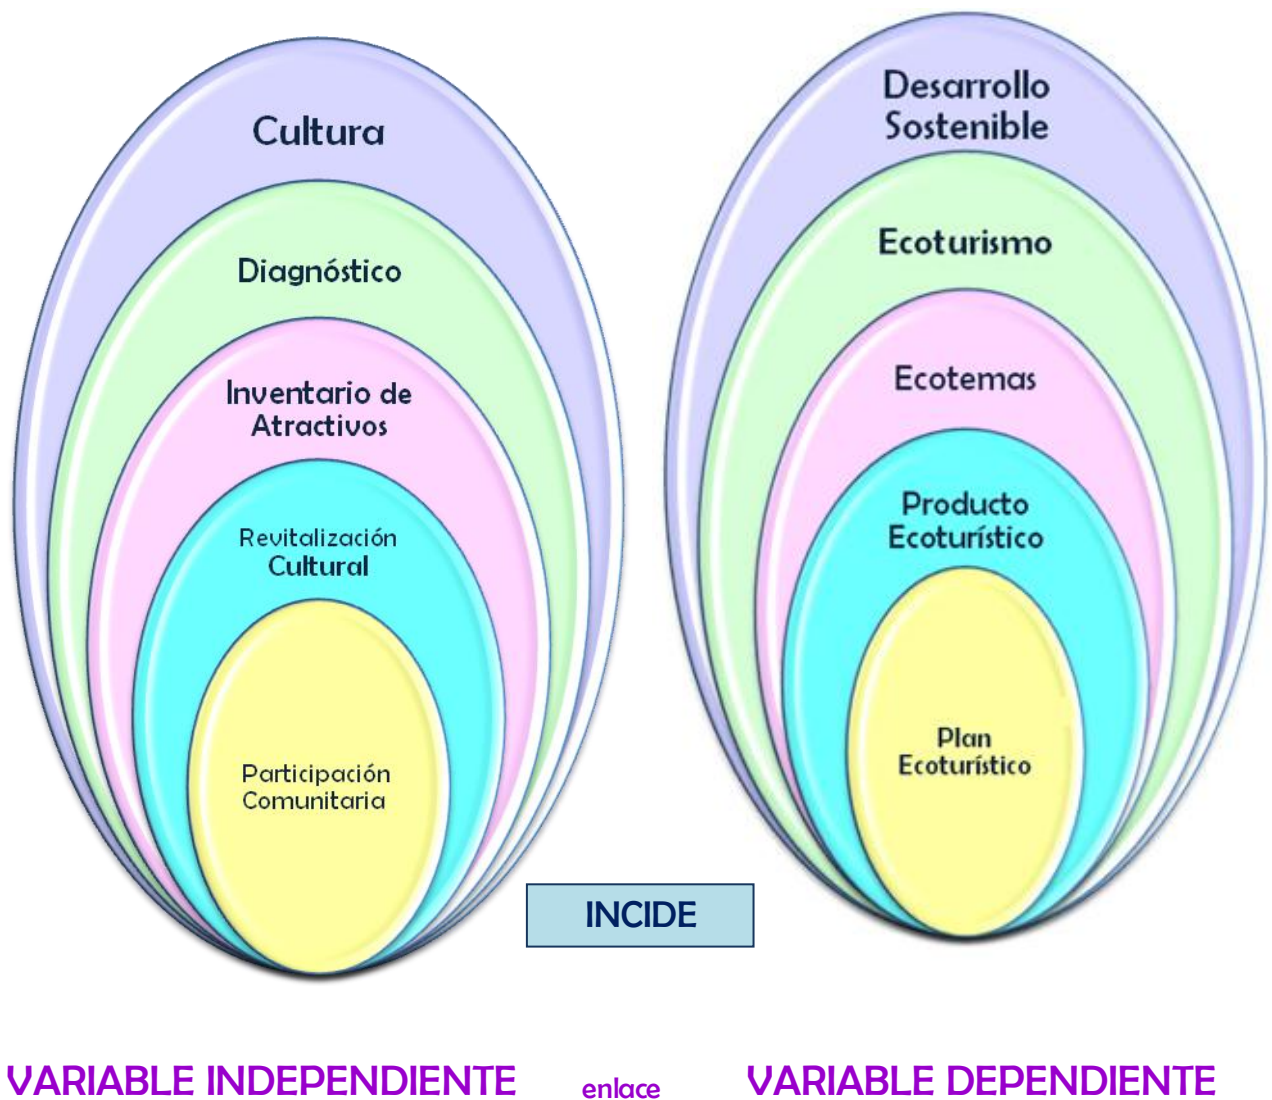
Cultura

Diagnóstico

Inventario de Atractivos

Revitalización Cultural

Participación Comunitaria

Desarrollo Sostenible

Ecoturismo

Ecotemas

Producto Ecoturístico

Plan Ecoturístico

INCIDE

VARIABLE INDEPENDIENTE enlace VARIABLE DEPENDIENTE